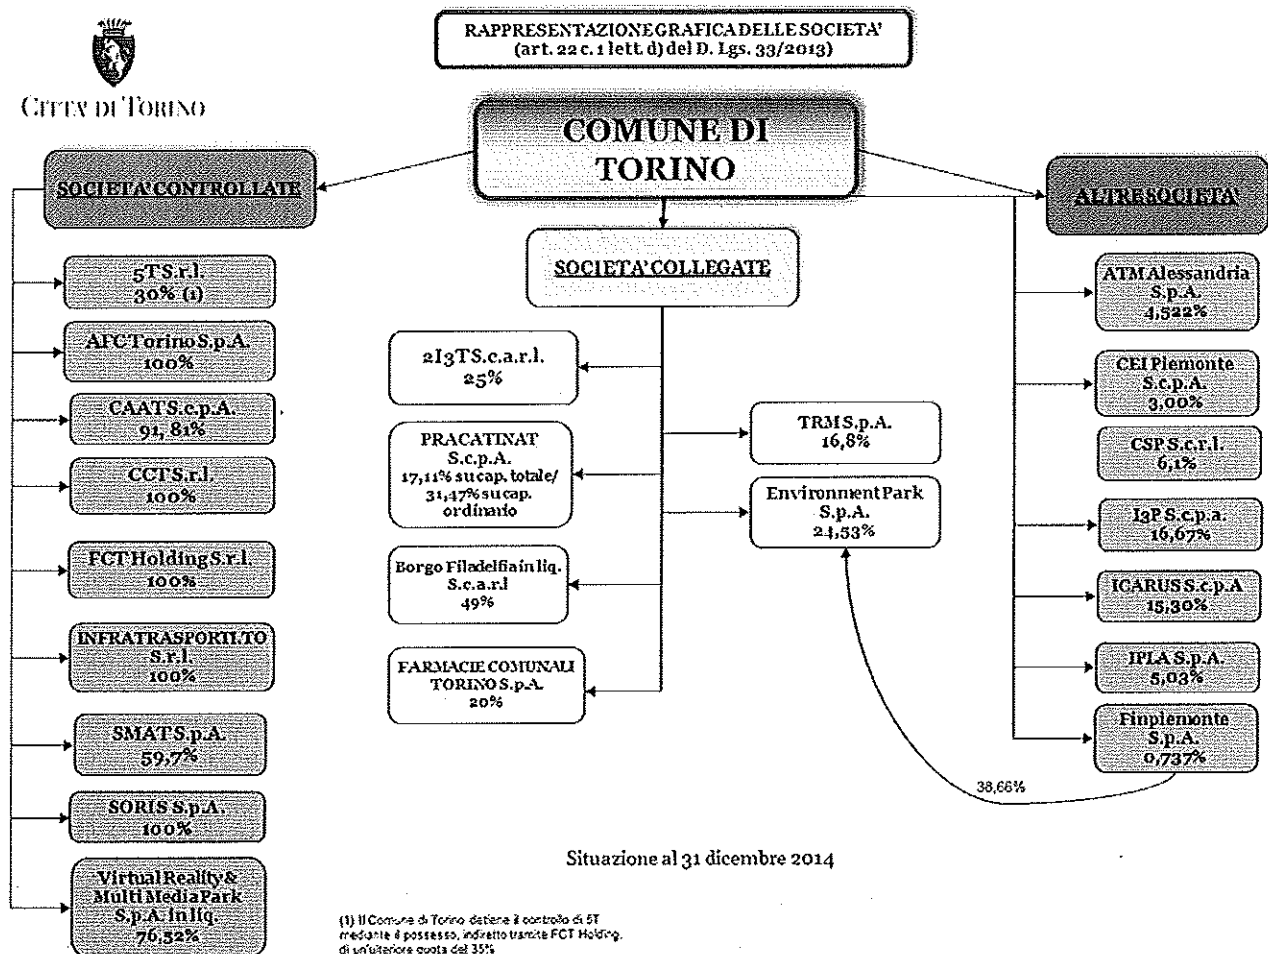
CITTA' DI TORINO

RAPPRESENTAZIONE GRAFICA DELLE SOCIETA'
(art. 22 c. 1 lett. d) del D. Lgs. 33/2013)

COMUNE DI TORINO

SOCIETA' CONTROLLATE

5T S.r.l.
30% (1)

AFC Torino S.p.A.
100%

CAAT S.c.p.A.
91,81%

CCT S.r.l.
100%

FCT Holding S.r.l.
100%

INFRATRASPORTI.TO S.r.l.
100%

SMAT S.p.A.
59,7%

SORIS S.p.A.
100%

Virtual Reality & Multi Media Park S.p.A. in liq.
76,52%

SOCIETA' COLLEGATE

2I3T S.c.a.r.l.
25%

PRACATINAT S.c.p.A.
17,11% su cap. totale/ 31,47% su cap. ordinario

Borgo Filadelfia in liq. S.c.a.r.l
49%

FARMACIE COMUNALI TORINO S.p.A.
20%

TRM S.p.A.
16,8%

Environment Park S.p.A.
24,53%

ALTRE SOCIETA'

ATM Alessandria S.p.A.
4,522%

CEI Piemonte S.c.p.A.
3,00%

CSP S.c.r.l.
6,1%

I3P S.c.p.a.
16,67%

ICARUS S.c.p.A
15,30%

IPLA S.p.A.
5,03%

Finpiemonte S.p.A.
0,737%

38,66%

Situazione al 31 dicembre 2014

(1) Il Comune di Torino detiene il controllo di 5T mediante il possesso, indiretto tramite FCT Holding, di un'ulteriore quota del 35%